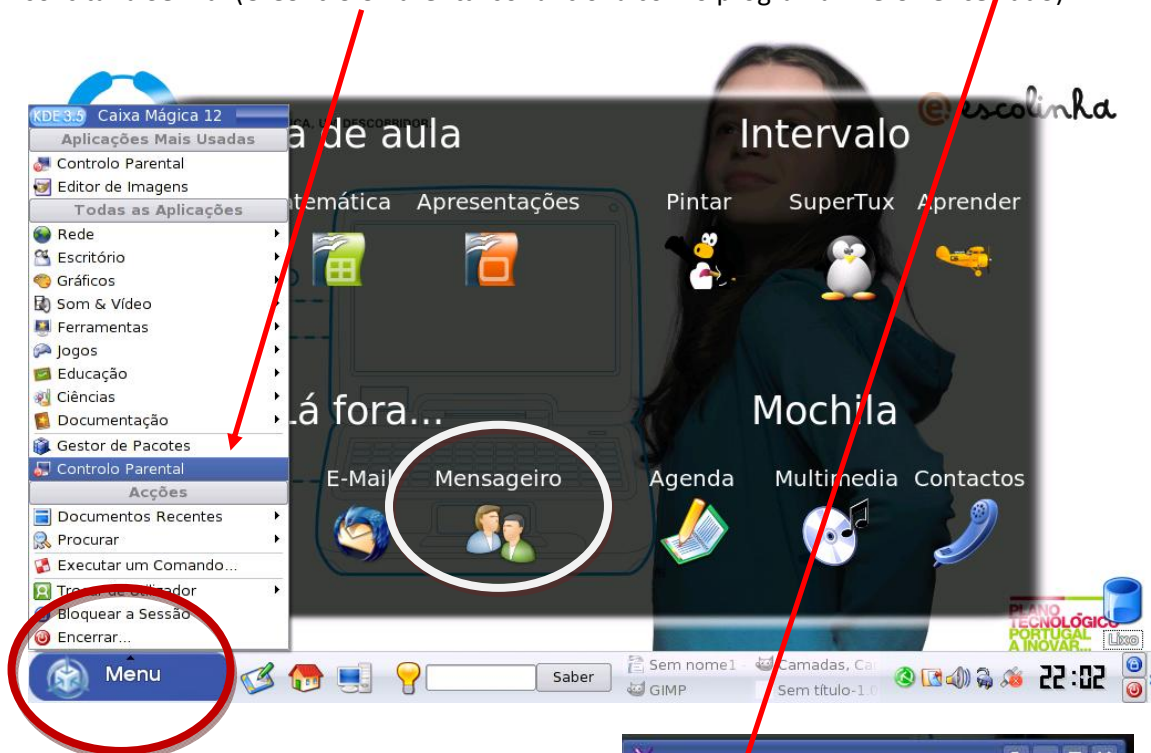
KDE 3.5 Caixa Mágica 12
Aplicações Mais Usadas
Controlo Parental
Editor de Imagens
Todas as Aplicações
Rede
Escritório
Gráficos
Som & Vídeo
Ferramentas
Jogos
Educação
Ciências
Documentação
Gestor de Pacotes
Controlo Parental
Acções
Documentos Recentes
Procurar
Executar um Comando...
Trocar de Utilizador
Bloquear a Sessão
Encerrar...
Menu

...a de aula
...temática Apresentações
Intervalo
Pintar SuperTux Aprender
Lá fora...
E-Mail Mensageiro
Mochila
Agenda Multimedia Contactos

escolinha

PLANO TECNOLÓGICO PORTUGAL A INOVAR...
Lixo

Saber
Sem nome1
Camadas, Ca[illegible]
GIMP
Sem título-1.0
22:02